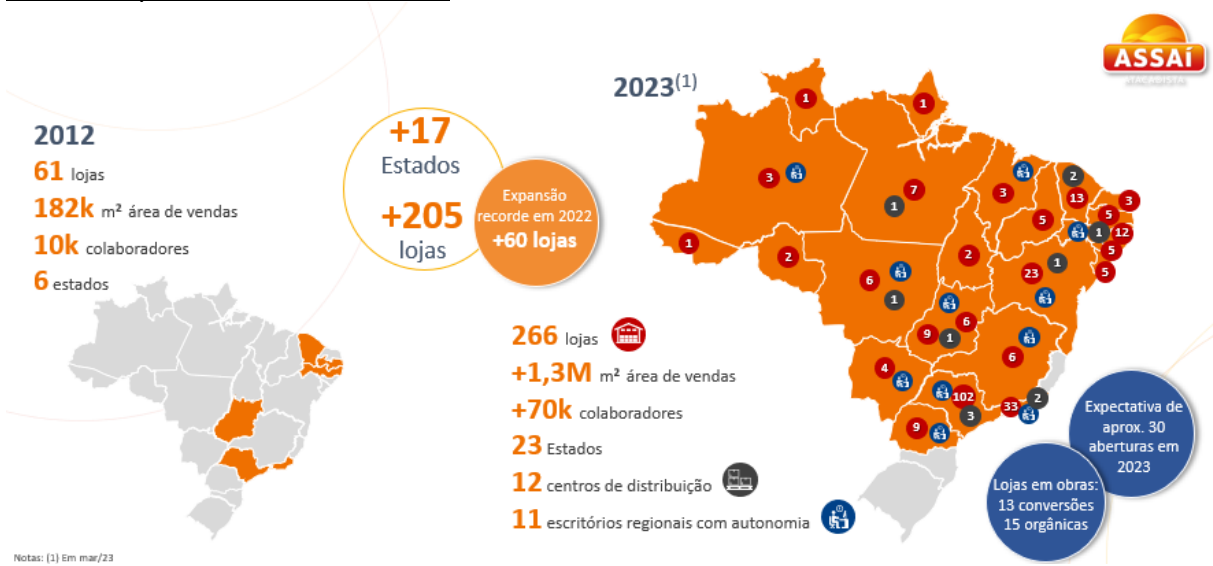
ASSAÍ
ATACADISTA

2012
61 lojas
182k m² área de vendas
10k colaboradores
6 estados

+17
Estados
+205
lojas

Expansão recorde em 2022
+60 lojas

2023$^{(1)}$

1
1
3
7
1
3
2
13
3
5
5
1
12
5
5
1
2
2
23
1
6
1
9
6
1
6
4
102
2
33
3
9

266 lojas
+1,3M m² área de vendas
+70k colaboradores
23 Estados
12 centros de distribuição
11 escritórios regionais com autonomia

Expectativa de aprox. 30 aberturas em 2023

Lojas em obras:
13 conversões
15 orgânicas

Notas: (1) Em mar/23